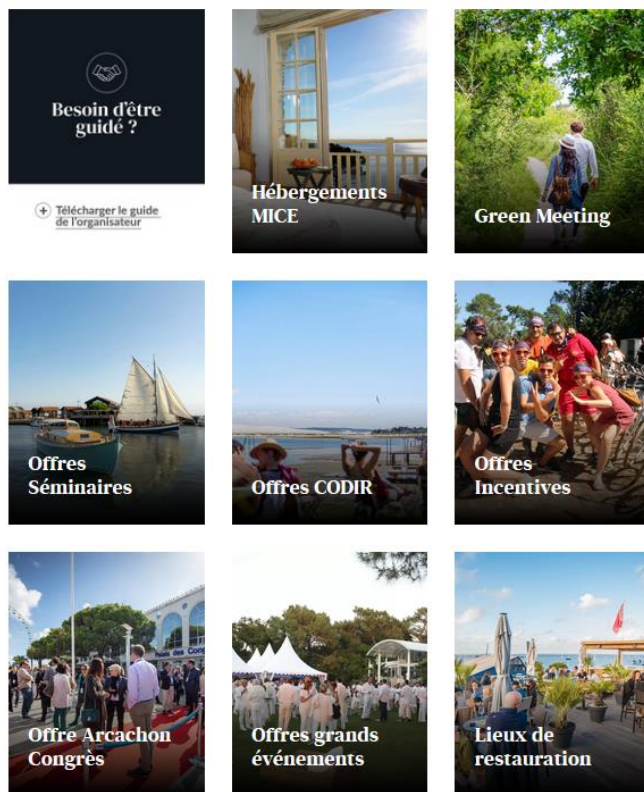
Besoin d'être guidé ?

+ Télécharger le guide de l'organisateur

Hébergements MICE

Green Meeting

Offres Séminaires

Offres CODIR

Offres Incentives

Offre Arcachon Congrès

Offres grands événements

Lieux de restauration